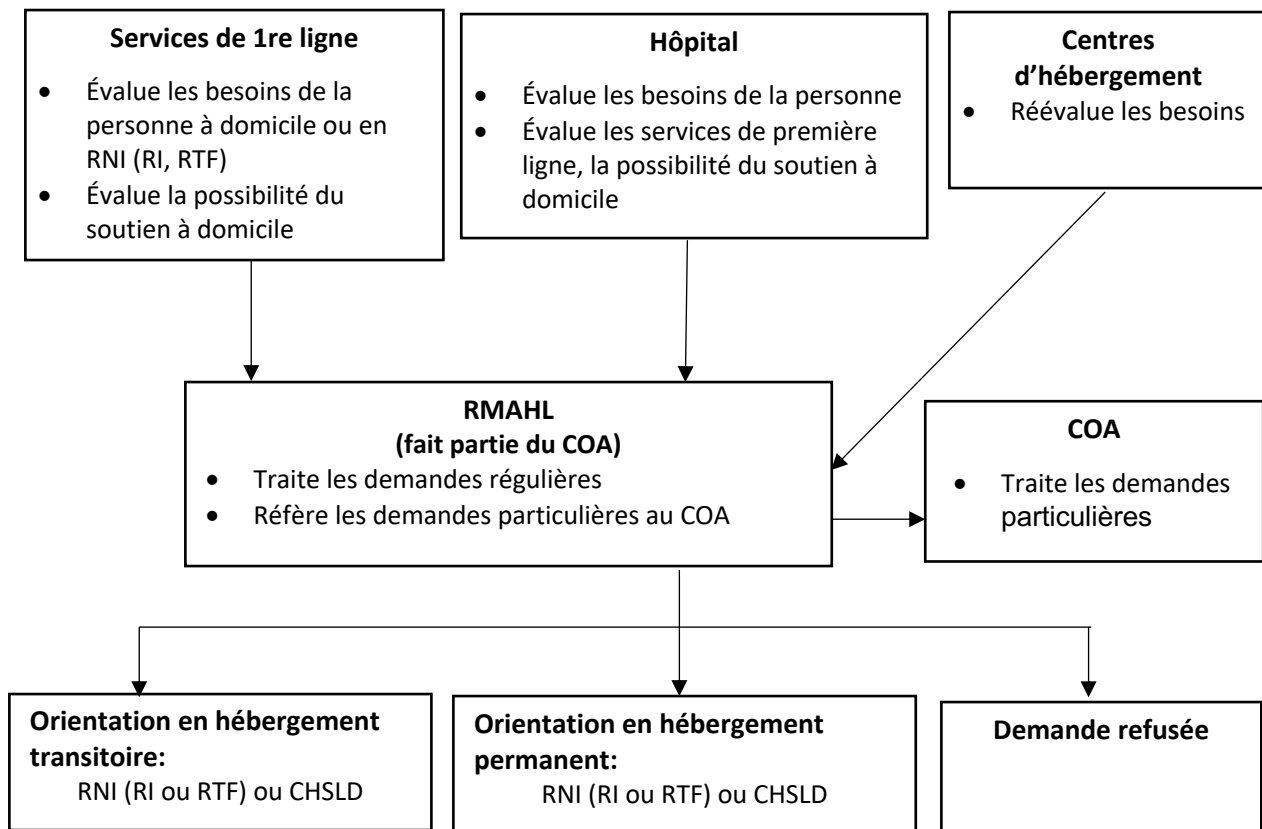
**Services de 1re ligne**

- Évalue les besoins de la personne à domicile ou en RNI (RI, RTF)
- Évalue la possibilité du soutien à domicile

**Hôpital**

- Évalue les besoins de la personne
- Évalue les services de première ligne, la possibilité du soutien à domicile

**Centres d'hébergement**

- Réévalue les besoins

**RMAHL (fait partie du COA)**

- Traite les demandes régulières
- Réfère les demandes particulières au COA

**COA**

- Traite les demandes particulières

**Orientation en hébergement transitoire:**
RNI (RI ou RTF) ou CHSLD

**Orientation en hébergement permanent:**
RNI (RI ou RTF) ou CHSLD

**Demande refusée**